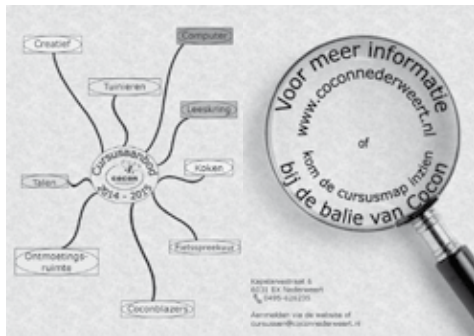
Creatief

Computer

Tuinieren

Leeskring

Cursusaanbod
cocon
2014 - 2015

Koken

Talen

Fietsspreekuur

Ontmoetingsruimte

Coconblazers

Voor meer informatie
www.coconnederweert.nl
of
kom de cursusmap inzien
bij de balie van Cocon

Kapelaanstraat 5
6031 BX Nederweert
0495-626235

Aanmelden via de website of
cursussen@coconnederweert.nl